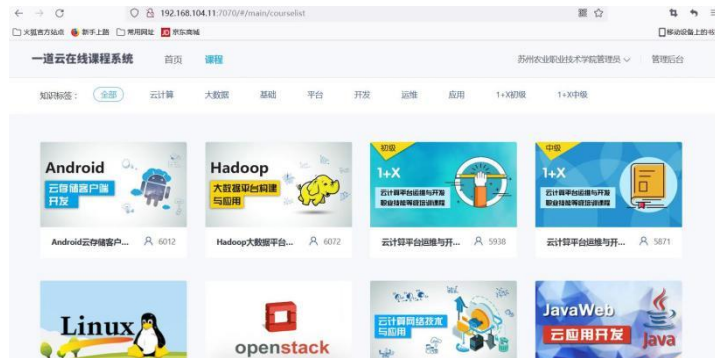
192.168.104.11:7070/#/main/courselist

火狐官方站点 新手上路 常用网址 京东商城 移动设备上的书

一道云在线课程系统 首页 课程 苏州农业职业技术学院管理员 管理后台

知识标签： 全部 云计算 大数据 基础 平台 开发 运维 应用 1+X初级 1+X中级

Android 云存储客户端开发
Android云存储客户... 6012

Hadoop 大数据平台构建与应用
Hadoop大数据平台... 6072

初级 1+X 云计算平台运维与开发职业技能等级培训课程
云计算平台运维与开... 5938

中级 1+X 云计算平台运维与开发职业技能等级培训课程
云计算平台运维与开... 5871

Linux

openstack

云计算网络技术与应用

JavaWeb 云应用开发 Java